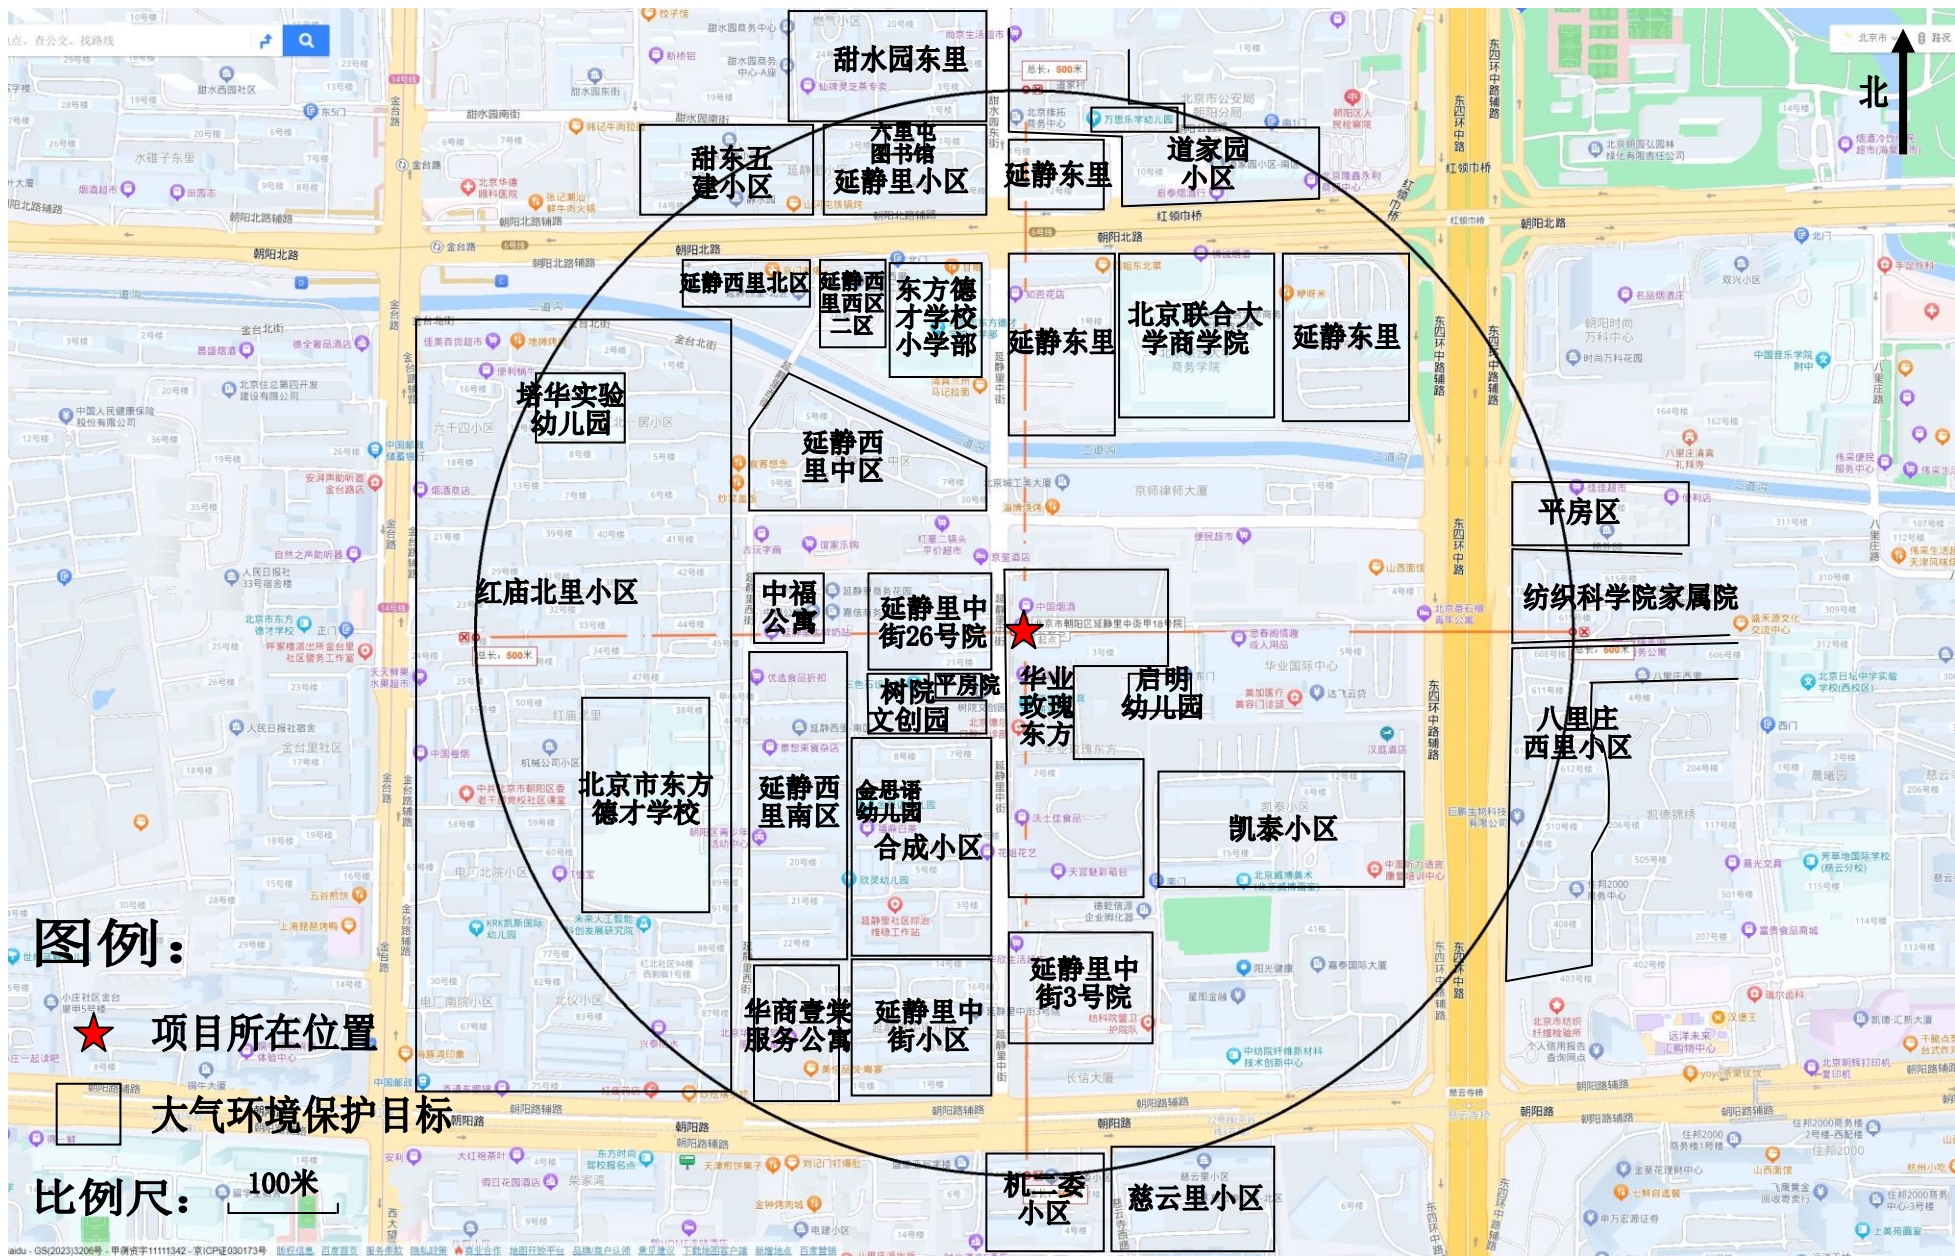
甜水园东里

甜东五建小区

六里屯图书馆 延静里小区

延静东里

道家园小区

延静西里北区

延静西里西区二区

东方德才学校小学部

延静东里

北京联合大学商学院

延静东里

塔华实验幼儿园

延静西里中区

平房区

红庙北里小区

中福公寓

延静里中街26号院

纺织科学院家属院

华业玫瑰东方

启明幼儿园

树院平房院文创园

八里庄西里小区

北京市东方德才学校

延静西里南区

金思语幼儿园

合成小区

凯泰小区

延静里中街3号院

华商壹业服务公寓

延静里中街小区

机一委小区

慈云里小区

北

图例：

项目所在位置

大气环境保护目标

比例尺：100米

朝阳北路

朝阳路

东四环中路

红领巾桥

二道沟